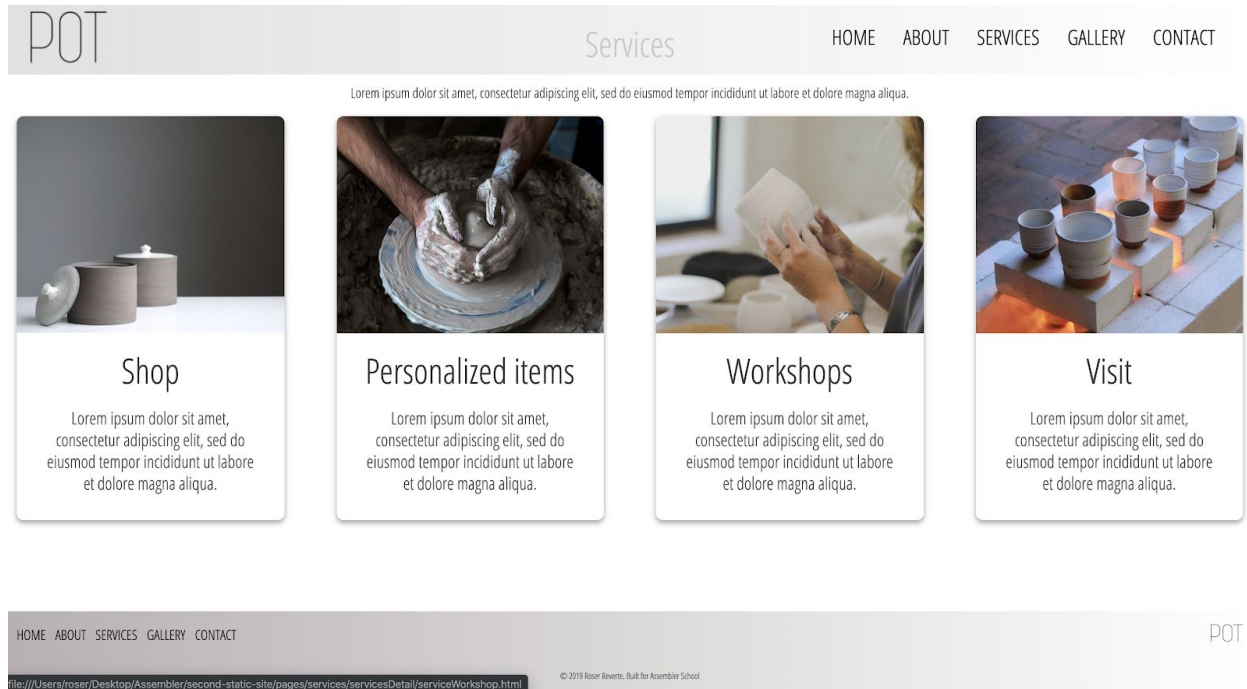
POT

Services

HOME ABOUT SERVICES GALLERY CONTACT

Lorem ipsum dolor sit amet, consectetur adipiscing elit, sed do eiusmod tempor incididunt ut labore et dolore magna aliqua.

Shop

Lorem ipsum dolor sit amet, consectetur adipiscing elit, sed do eiusmod tempor incididunt ut labore et dolore magna aliqua.

Personalized items

Lorem ipsum dolor sit amet, consectetur adipiscing elit, sed do eiusmod tempor incididunt ut labore et dolore magna aliqua.

Workshops

Lorem ipsum dolor sit amet, consectetur adipiscing elit, sed do eiusmod tempor incididunt ut labore et dolore magna aliqua.

Visit

Lorem ipsum dolor sit amet, consectetur adipiscing elit, sed do eiusmod tempor incididunt ut labore et dolore magna aliqua.

HOME ABOUT SERVICES GALLERY CONTACT

POT

file:///Users/roser/Desktop/Assembler/second-static-site/pages/services/servicesDetail/serviceWorkshop.html

© 2019 Roser Reverte. Built for Assembler School